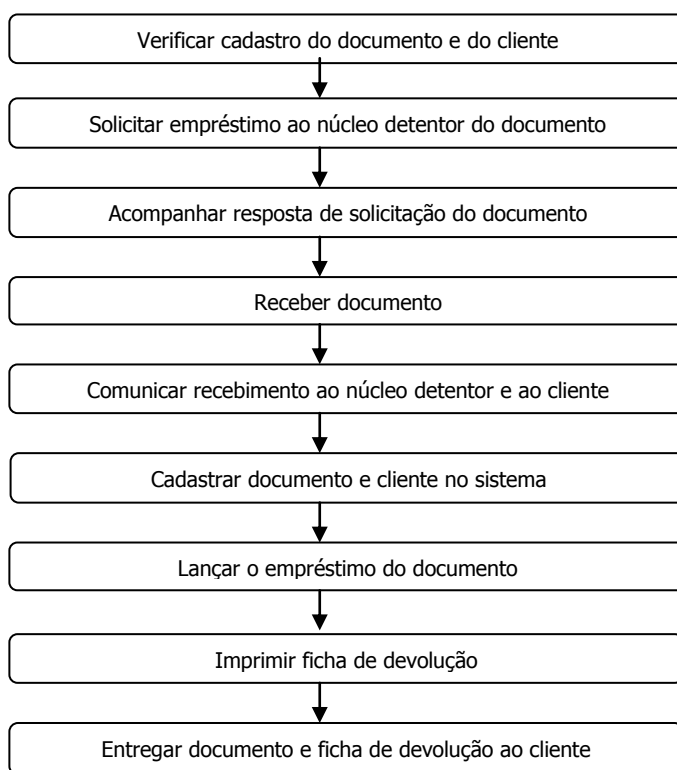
Verificar cadastro do documento e do cliente

Solicitar empréstimo ao núcleo detentor do documento

Acompanhar resposta de solicitação do documento

Receber documento

Comunicar recebimento ao núcleo detentor e ao cliente

Cadastrar documento e cliente no sistema

Lançar o empréstimo do documento

Imprimir ficha de devolução

Entregar documento e ficha de devolução ao cliente